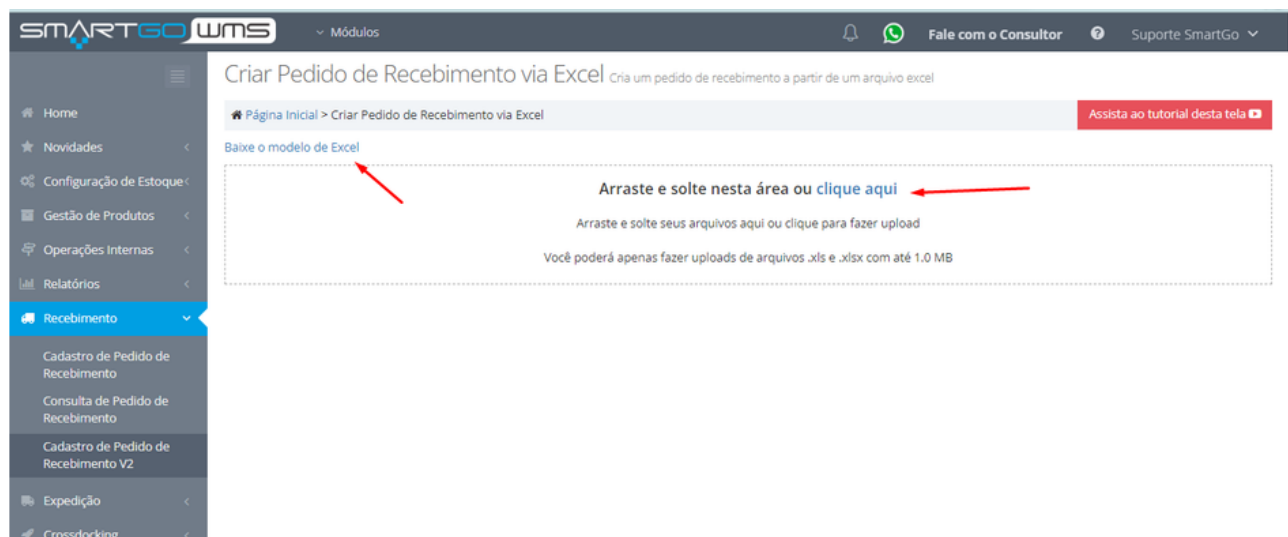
SMARTGO WMS

Módulos

Fale com o Consultor

Suporte SmartGo

Home

Novidades

Configuração de Estoque

Gestão de Produtos

Operações Internas

Relatórios

Recebimento

Cadastro de Pedido de Recebimento

Consulta de Pedido de Recebimento

Cadastro de Pedido de Recebimento V2

Expedição

Crossdocking

Criar Pedido de Recebimento via Excel Cria um pedido de recebimento a partir de um arquivo excel

Página Inicial > Criar Pedido de Recebimento via Excel

Assista ao tutorial desta tela

Baixe o modelo de Excel

Arraste e solte nesta área ou clique aqui

Arraste e solte seus arquivos aqui ou clique para fazer upload

Você poderá apenas fazer uploads de arquivos .xls e .xlsx com até 1.0 MB